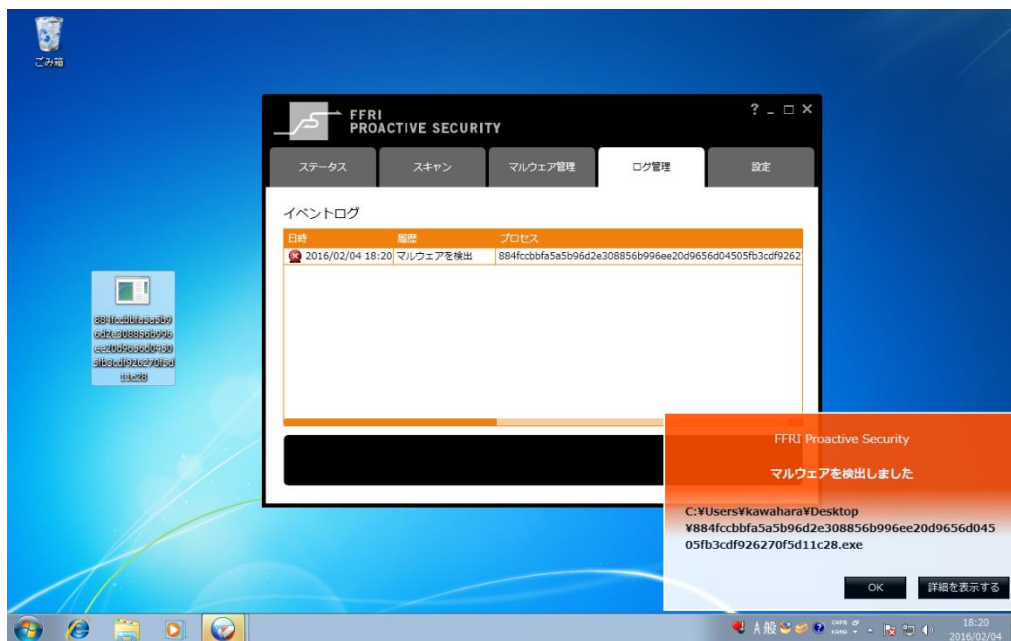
ごみ箱

FFRI
PROACTIVE SECURITY

? _ □ ✕

ステータス

スキャン

マルウェア管理

ログ管理

設定

イベントログ

| 日時 | 履歴 | プロセス |
|---|---|---|
| 2016/02/04 18:20 | マルウェアを検出 | 884fccbbfa5a5b96d2e308856b996ee20d9656d04505fb3cdf9262 |

884fccbbfa5a5b96d2e308856b996ee20d9656d04505fb3cdf926270f5d11c28

FFRI Proactive Security

マルウェアを検出しました

C:¥Users¥kawahara¥Desktop¥884fccbbfa5a5b96d2e308856b996ee20d9656d04505fb3cdf926270f5d11c28.exe

OK

詳細を表示する

A 般

18:20
2016/02/04